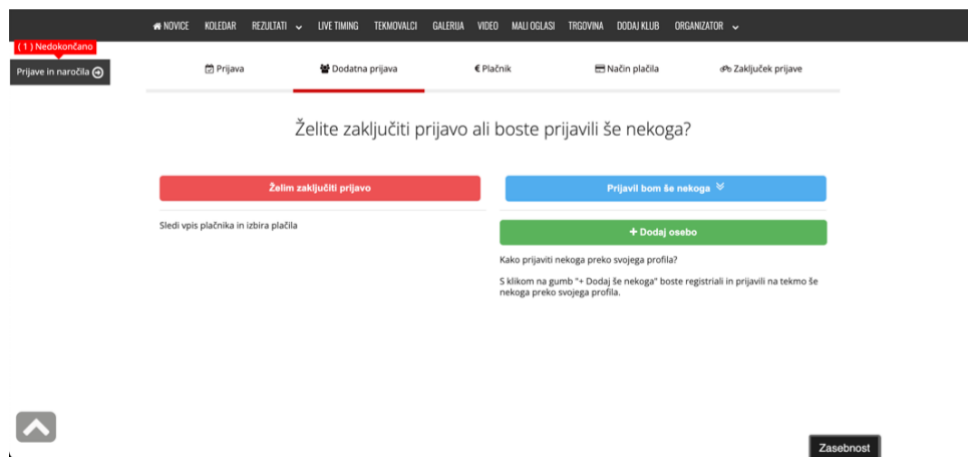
NOVICE KOLEDAR REZULTATI LIVE TIMING TEKMOVALCI GALERIJA VIDEO MALI OGLASI TRGOVINA DODAJ KLUB ORGANIZATOR

( 1 ) Nedokončano

Prijave in naročila

Prijava Dodatna prijava Plačnik Način plačila Zaključek prijave

Želite zaključiti prijavo ali boste prijavili še nekoga?

Želim zaključiti prijavo

Sledi vpis plačnika in izbira plačila

Prijavil bom še nekoga

+ Dodaj osebo

Kako prijaviti nekoga preko svojega profila?

S klikom na gumb "+ Dodaj še nekoga" boste registriali in prijavili na tekmo še nekoga preko svojega profila.

Zasebnost